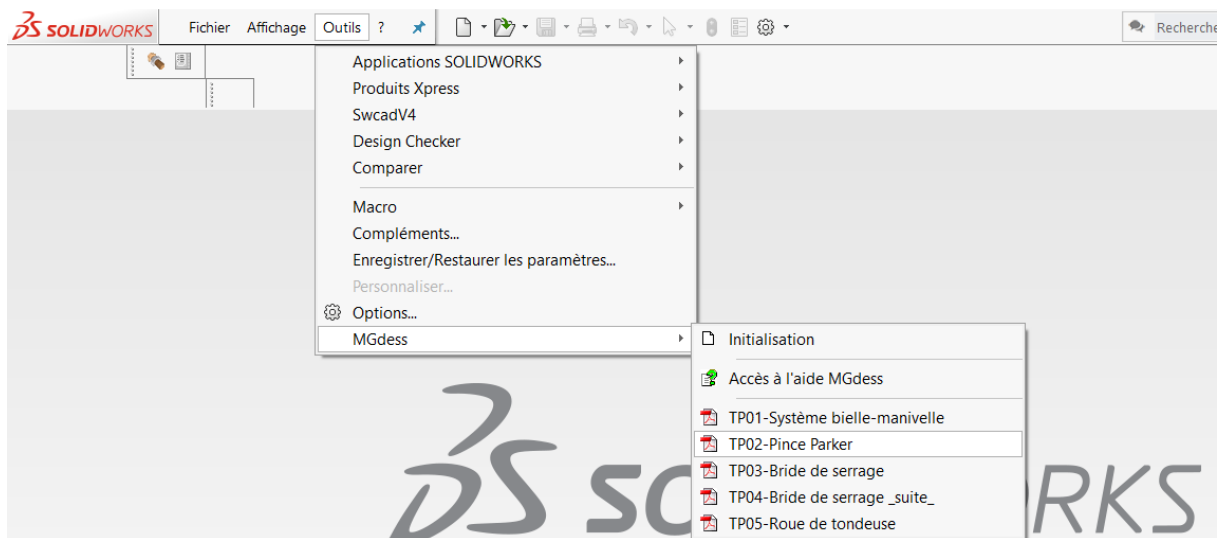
SOLIDWORKS Fichier Affichage Outils ?

Recherche

Applications SOLIDWORKS
Produits Xpress
SwcadV4
Design Checker
Comparer
Macro
Compléments...
Enregistrer/Restaurer les paramètres...
Personnaliser...
Options...
MGdess

Initialisation
Accès à l'aide MGdess
TP01-Système bielle-manivelle
TP02-Pince Parker
TP03-Bride de serrage
TP04-Bride de serrage _suite_
TP05-Roue de tondeuse

SOLIDWORKS